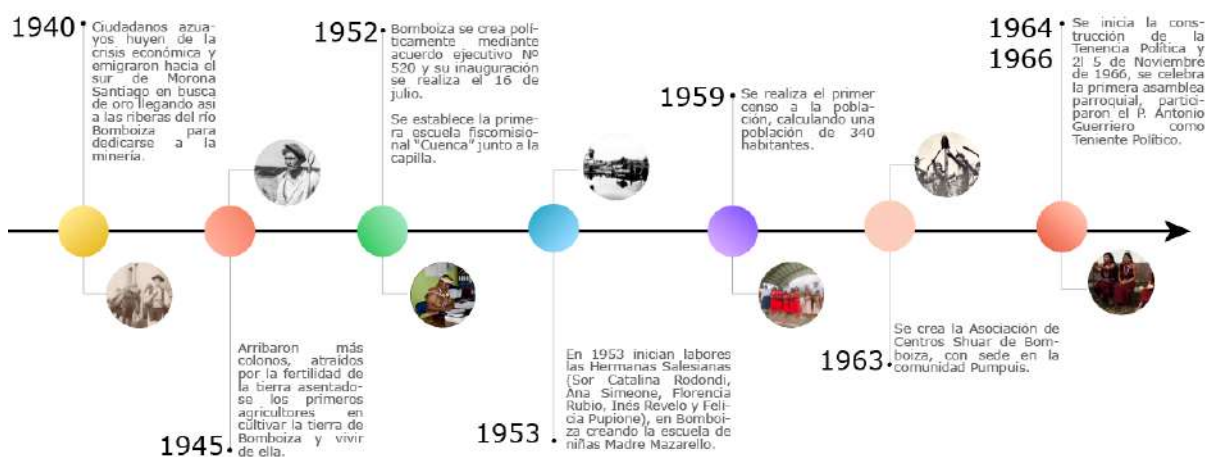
1940 Ciudadanos azuayos huyen de la crisis económica y emigraron hacia el sur de Morona Santiago en busca de oro llegando así a las riberas del río Bomboiza para dedicarse a la minería.

1945 Arribaron más colonos, atraídos por la fertilidad de la tierra asentadose los primeros agricultores en cultivar la tierra de Bomboiza y vivir de ella.

1952 Bomboiza se crea políticamente mediante acuerdo ejecutivo Nº 520 y su inauguración se realiza el 16 de julio.

Se establece la primera escuela fiscomisional "Cuenca" junto a la capilla.

1953 En 1953 inician labores las Hermanas Salesianas (Sor Catalina Rodondi, Ana Simeone, Florencia Rubio, Inés Revelo y Felicia Pupione), en Bomboiza creando la escuela de niñas Madre Mazarello.

1959 Se realiza el primer censo a la población, calculando una población de 340 habitantes.

1963 Se crea la Asociación de Centros Shuar de Bomboiza, con sede en la comunidad Pumpuis.

1964 1966 Se inicia la construcción de la Tenencia Política y 2l 5 de Noviembre de 1966, se celebra la primera asamblea parroquial, participaron el P. Antonio Guerriero como Teniente Político.